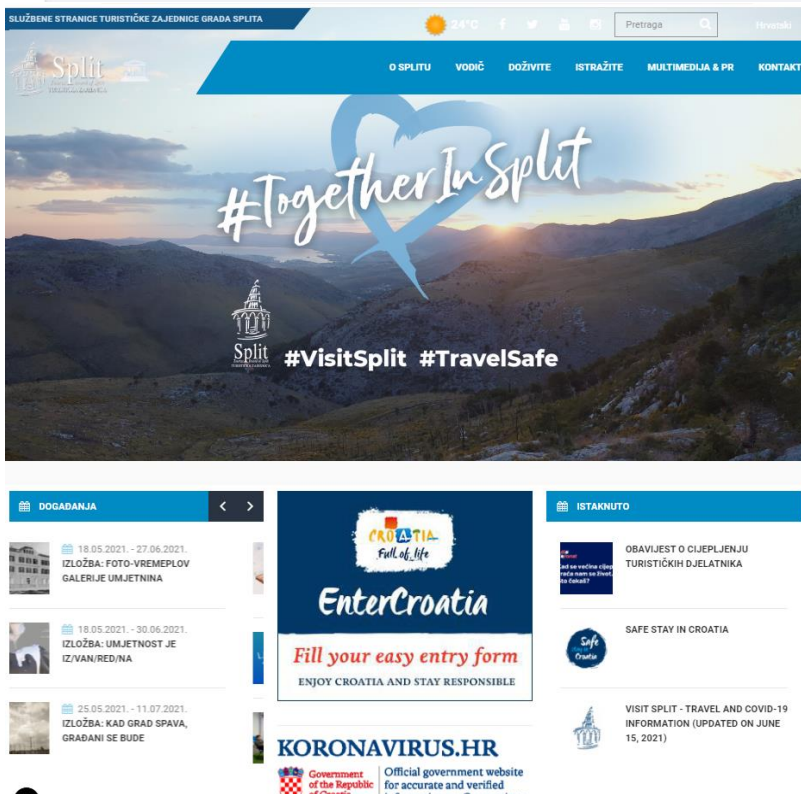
SLUŽBENE STRANICE TURISTIČKE ZAJEDNICE GRADA SPLITA

24°C

Pretraga

Hrvatski

Split

O SPLITU VODIČ DOŽIVITE ISTRAŽITE MULTIMEDIJA & PR KONTAKT

#TogetherInSplit

Split

#VisitSplit #TravelSafe

DOGAĐANJA

18.05.2021. - 27.06.2021.
IZLOŽBA: FOTO-VREMEPLOV GALERIJE UMJETNINA

18.05.2021. - 30.06.2021.
IZLOŽBA: UMJETNOST JE IZ/VAN/RED/NA

25.05.2021. - 11.07.2021.
IZLOŽBA: KAD GRAD SPAVA, GRAĐANI SE BUDE

CROATIA
Full of life

EnterCroatia

Fill your easy entry form

ENJOY CROATIA AND STAY RESPONSIBLE

KORONAVIRUS.HR

Government of the Republic of Croatia

Official government website for accurate and verified

ISTAKNUTO

OBAVIJEST O CIJEPLJENJU TURISTIČKIH DJELATNIKA

SAFE STAY IN CROATIA

VISIT SPLIT - TRAVEL AND COVID-19 INFORMATION (UPDATED ON JUNE 15, 2021)